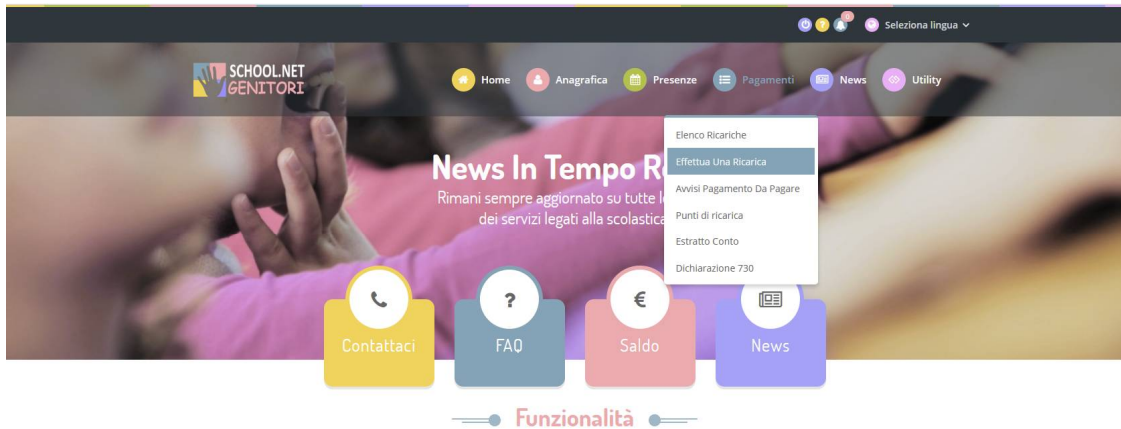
0

Seleziona lingua

SCHOOL.NET GENITORI

Home Anagrafica Presenze Pagamenti News Utility

Elenco Ricariche
Effettua Una Ricarica
Avvisi Pagamento Da Pagare
Punti di ricarica
Estratto Conto
Dichiarazione 730

News In Tempo R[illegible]
Rimani sempre aggiornato su tutte l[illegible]
dei servizi legati alla scolastica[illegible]

Contattaci
?
FAQ
€
Saldo
News

Funzionalità